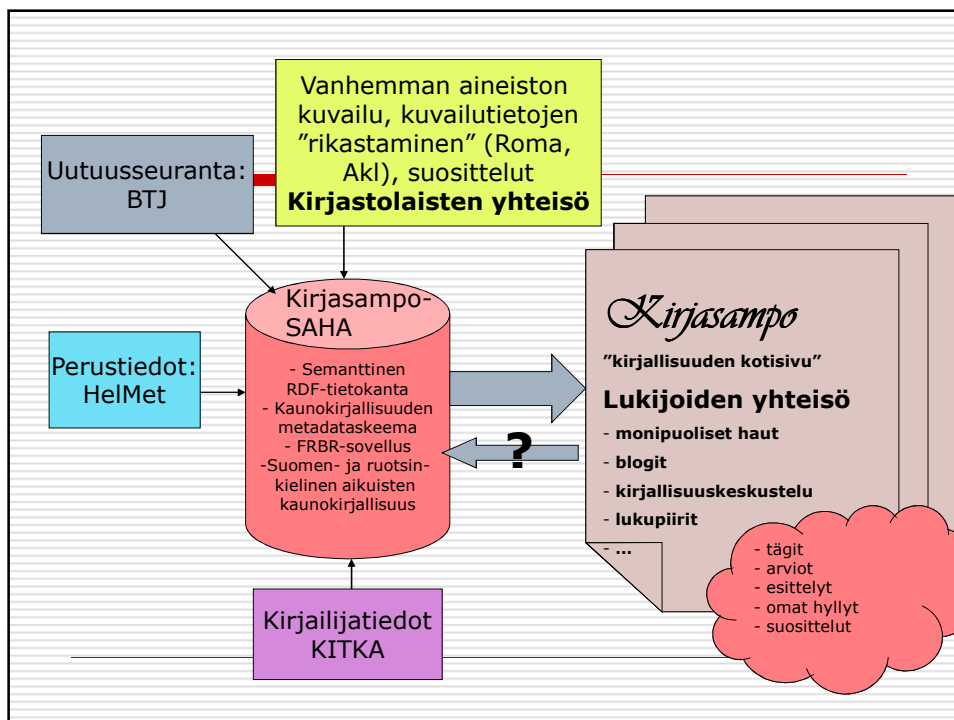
Vanhemman aineiston kuvailu, kuvailutietojen ”rikastaminen” (Roma, Akl), suosittelut
**Kirjastolaisten yhteisö**

Uutuusseuranta: BTJ

Kirjasampo-SAHA

- Semanttinen RDF-tietokanta
- Kaunokirjallisuuden metadataskeema
- FRBR-sovellus
-Suomen- ja ruotsinkielinen aikuisten kaunokirjallisuus

Perustiedot: HelMet

Kirjailijatiedot KITKA

?

Kirjasampo

**”kirjallisuuden kotisivu”**

**Lukijoiden yhteisö**

- **monipuoliset haut**
- **blogit**
- **kirjallisuuskeskustelu**
- **lukupiirit**
- **...**

- tägit
- arviot
- esittelyt
- omat hyllyt
- suosittelut